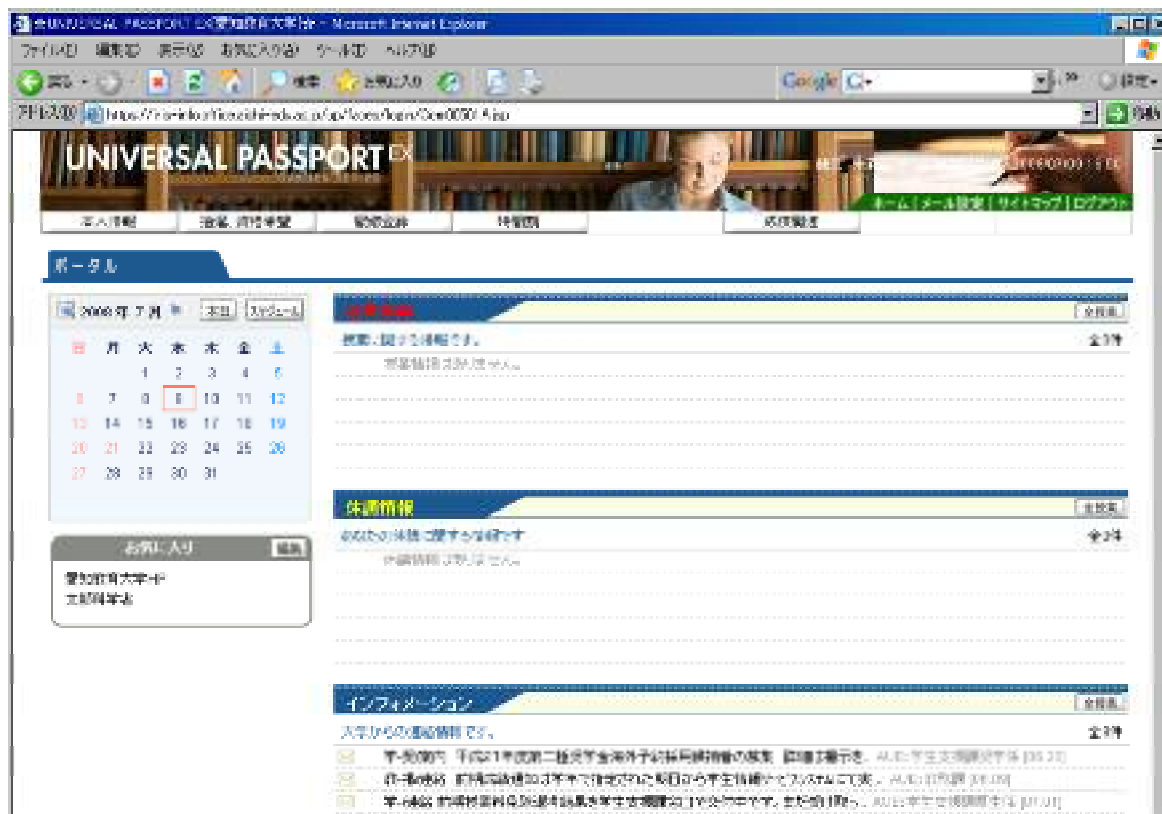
UNIVERSAL PASSPORT EX 愛知教育大学 - Microsoft Internet Explorer

ファイル(F) 編集(E) 表示(V) お気に入り(A) ツール(T) ヘルプ(H)

戻る 検索 お気に入り

Google G

アドレス(D) https://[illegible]/up/faces/login/Com00501A.jsp

UNIVERSAL PASSPORT EX

ホーム | メール設定 | サイトマップ | ログアウト

個人情報 | 授業・時間割 | 履修登録 | 時間割 | | 成績照会

ポータル

2008年 7月 本日 スケジュール

| 日 | 月 | 火 | 水 | 木 | 金 | 土 |
|---|---|---|---|---|---|---|
| | | 1 | 2 | 3 | 4 | 5 |
| 6 | 7 | 8 | 9 | 10 | 11 | 12 |
| 13 | 14 | 15 | 16 | 17 | 18 | 19 |
| 20 | 21 | 22 | 23 | 24 | 25 | 26 |
| 27 | 28 | 29 | 30 | 31 | | |

お気に入り 編集

愛知教育大学HP
文部科学省

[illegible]
全件表
授業に関する情報です。 全0件
授業情報はありません。

休講情報
全件表
あなたの休講に関する情報です 全0件
休講情報はありません。

インフォメーション
全件表
大学からの連絡情報です。 全3件
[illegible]
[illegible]
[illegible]